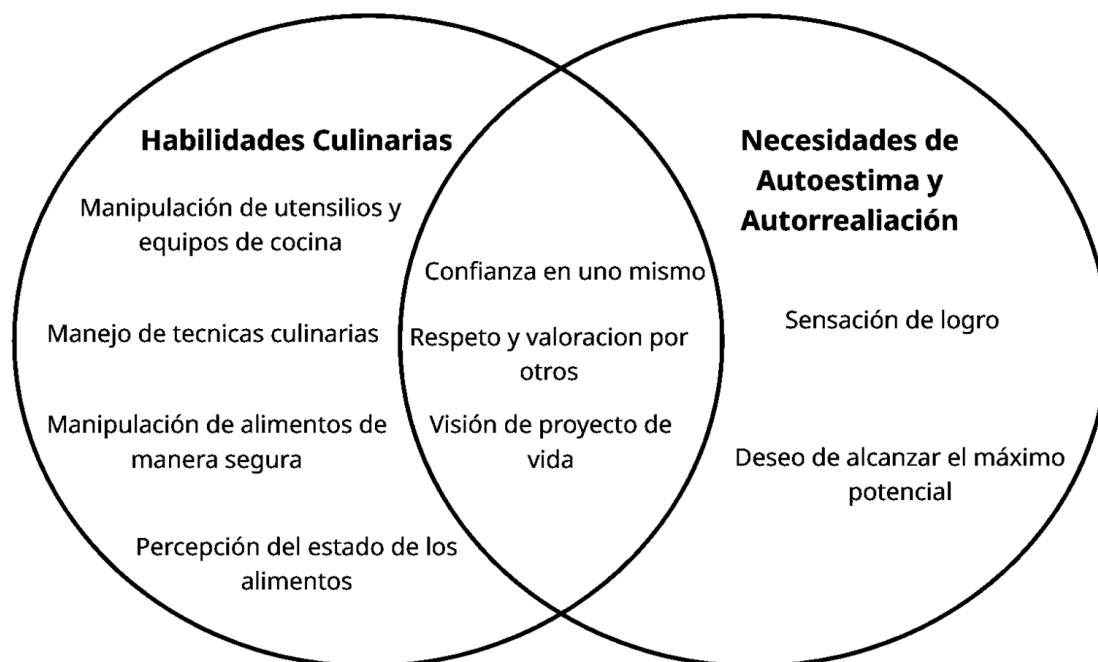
Habilidades Culinarias

Manipulación de utensilios y equipos de cocina

Manejo de tecnicas culinarias

Manipulación de alimentos de manera segura

Percepción del estado de los alimentos

Confianza en uno mismo

Respeto y valoracion por otros

Visión de proyecto de vida

Necesidades de Autoestima y Autorrealiación

Sensación de logro

Deseo de alcanzar el máximo potencial